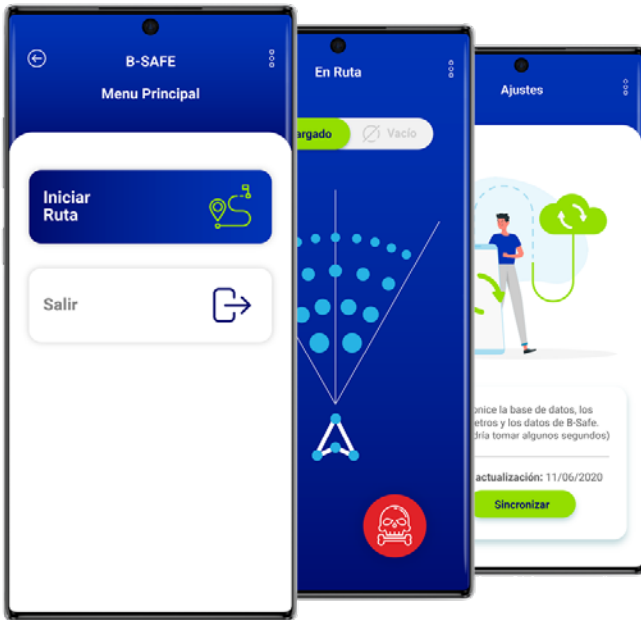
B-SAFE
Menu Principal

Iniciar Ruta

Salir

En Ruta

argado
Vacío

Ajustes

onice la base de datos, los etros y los datos de B-Safe. dría tomar algunos segundos)

actualización: 11/06/2020

Sincronizar